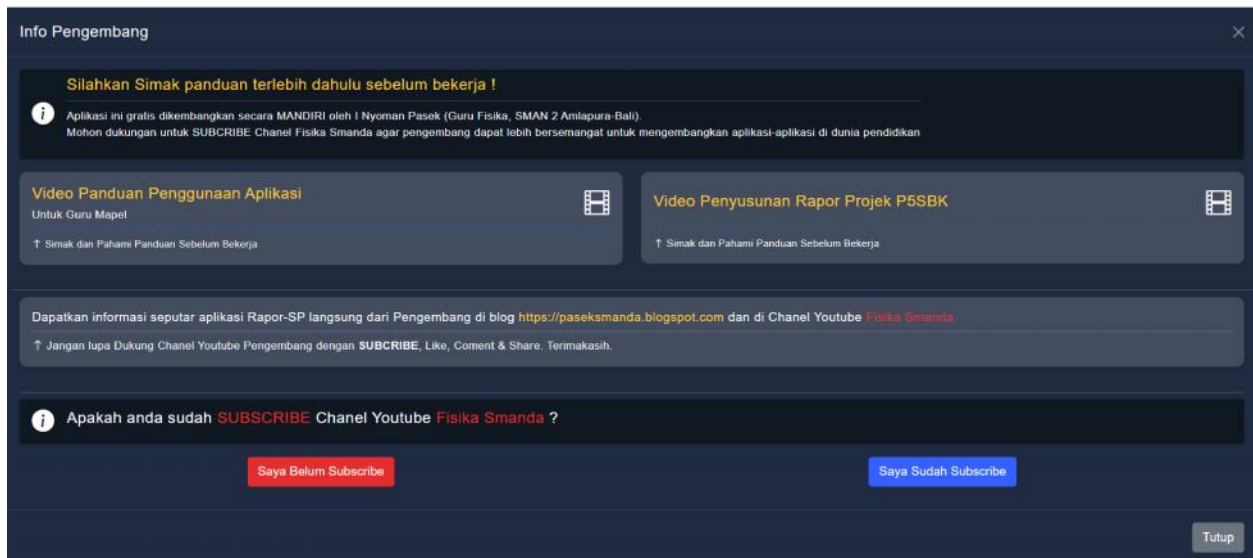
Info Pengembang

×

Silahkan Simak panduan terlebih dahulu sebelum bekerja !

Aplikasi ini gratis dikembangkan secara MANDIRI oleh I Nyoman Pasek (Guru Fisika, SMAN 2 Amlapura-Bali).
Mohon dukungan untuk SUBCRIBE Chanel Fisika Smanda agar pengembang dapat lebih bersemangat untuk mengembangkan aplikasi-aplikasi di dunia pendidikan

Video Panduan Penggunaan Aplikasi
Untuk Guru Mapel

↑ Simak dan Pahami Panduan Sebelum Bekerja

Video Penyusunan Rapor Projek P5SBK

↑ Simak dan Pahami Panduan Sebelum Bekerja

Dapatkan informasi seputar aplikasi Rapor-SP langsung dari Pengembang di blog https://paseksmanda.blogspot.com dan di Chanel Youtube Fisika Smanda

↑ Jangan lupa Dukung Chanel Youtube Pengembang dengan SUBCRIBE, Like, Coment & Share. Terimakasih.

Apakah anda sudah SUBSCRIBE Chanel Youtube Fisika Smanda ?

Saya Belum Subscribe

Saya Sudah Subscribe

Tutup